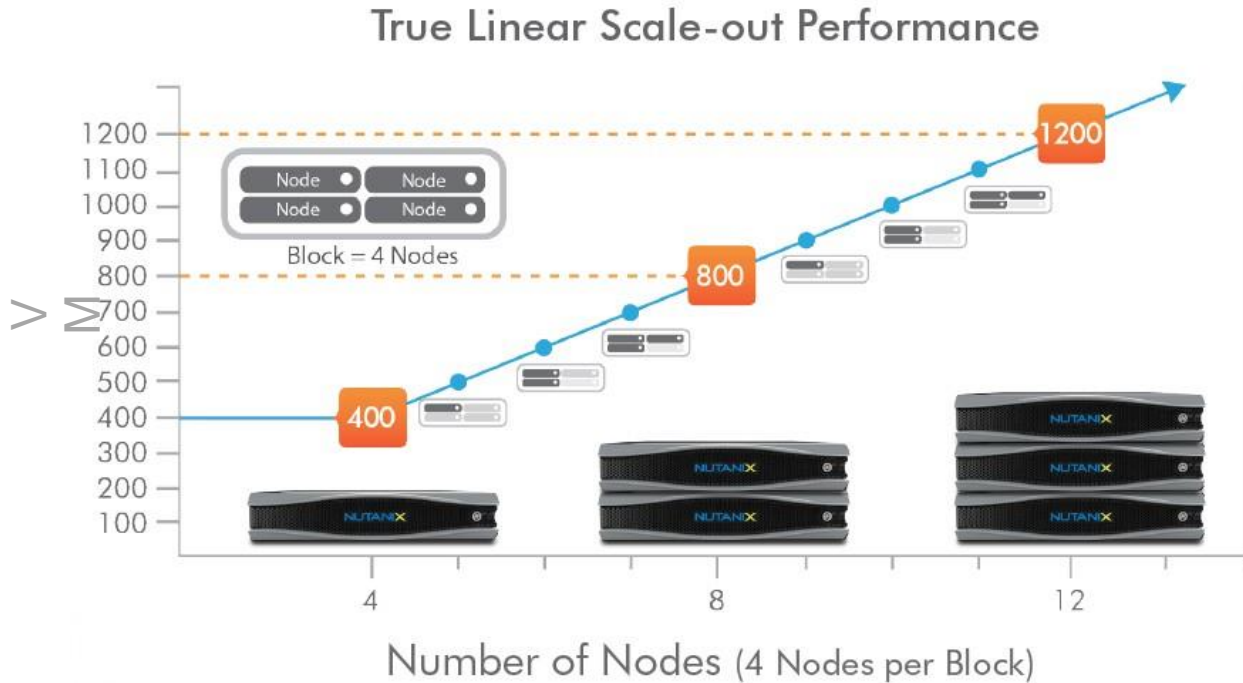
True Linear Scale-out Performance

VM

1200
1100
1000
900
800
700
600
500
400
300
200
100

Node Node
Node Node
Block = 4 Nodes

400
800
1200

NUTANIX
NUTANIX
NUTANIX
NUTANIX
NUTANIX
NUTANIX

4
8
12

Number of Nodes (4 Nodes per Block)